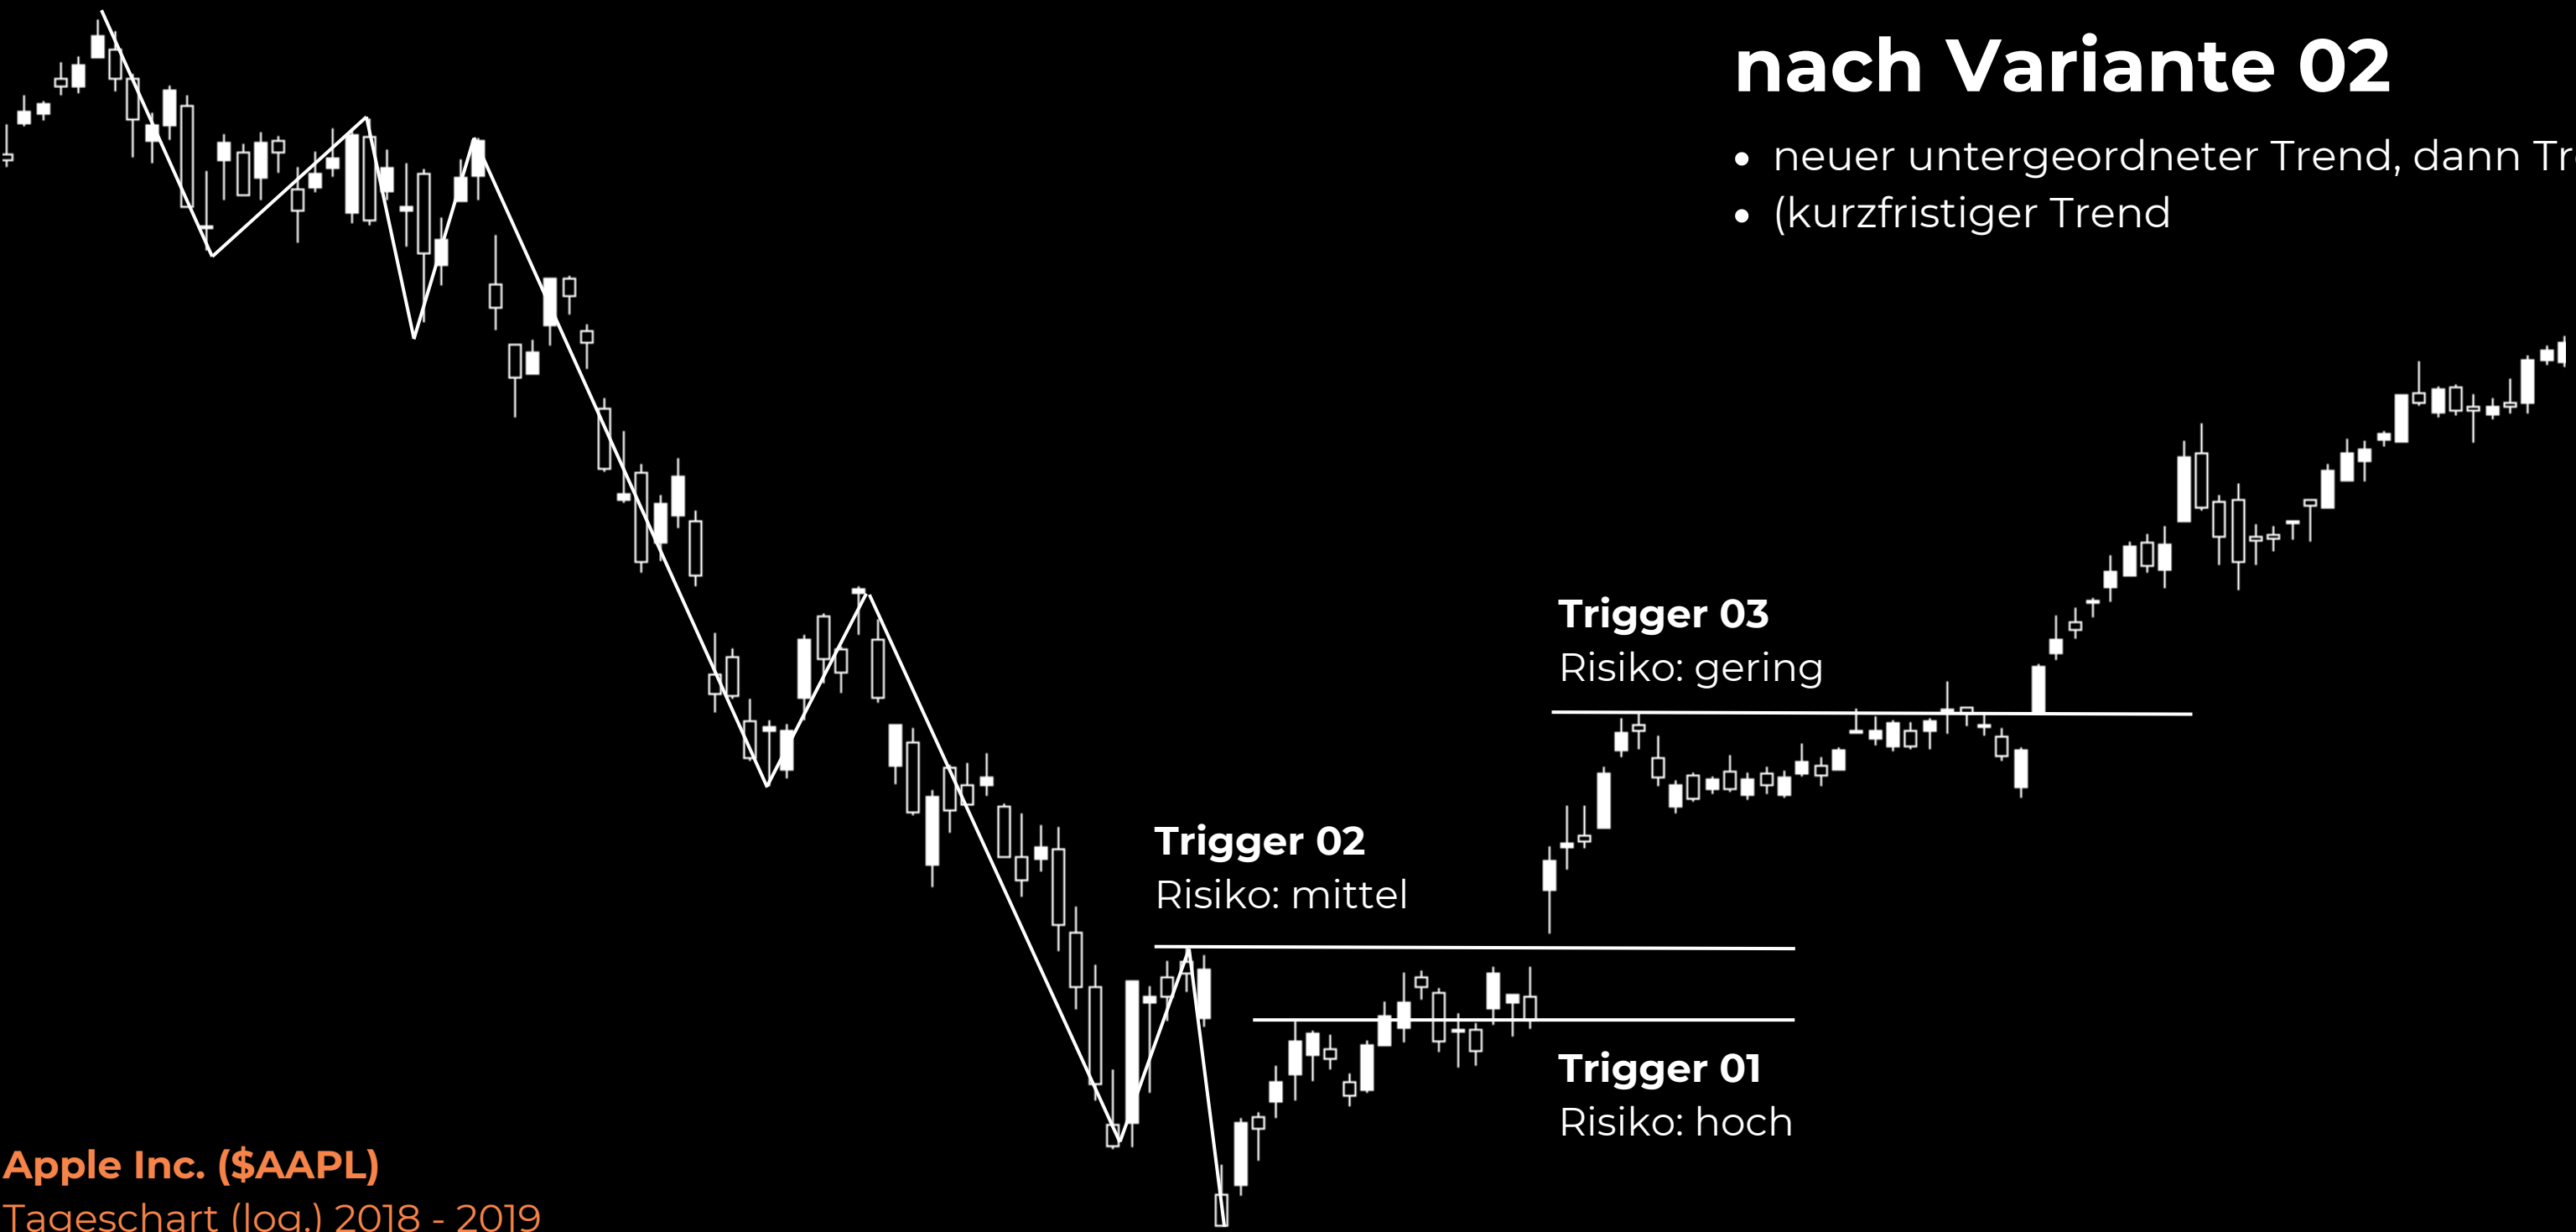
nach Variante 02

- neuer untergeordneter Trend, dann Tr
- (kurzfristiger Trend

Trigger 03
Risiko: gering

Trigger 02
Risiko: mittel

Trigger 01
Risiko: hoch

Apple Inc. ($AAPL)
Tageschart (log.) 2018 - 2019